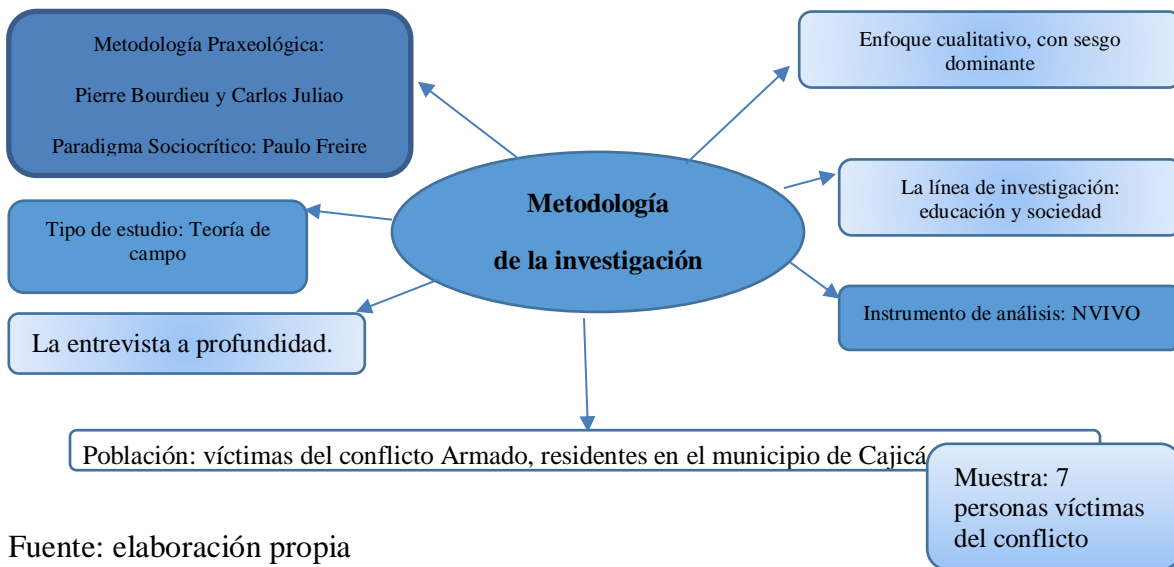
Metodología Praxeológica:

Pierre Bourdieu y Carlos Juliao

Paradigma Sociocrítico: Paulo Freire

Enfoque cualitativo, con sesgo dominante

Metodología

de la investigación

La línea de investigación: educación y sociedad

Tipo de estudio: Teoría de campo

Instrumento de análisis: NVIVO

La entrevista a profundidad.

Población: víctimas del conflicto Armado, residentes en el municipio de Cajicá

Muestra: 7 personas víctimas del conflicto

Fuente: elaboración propia